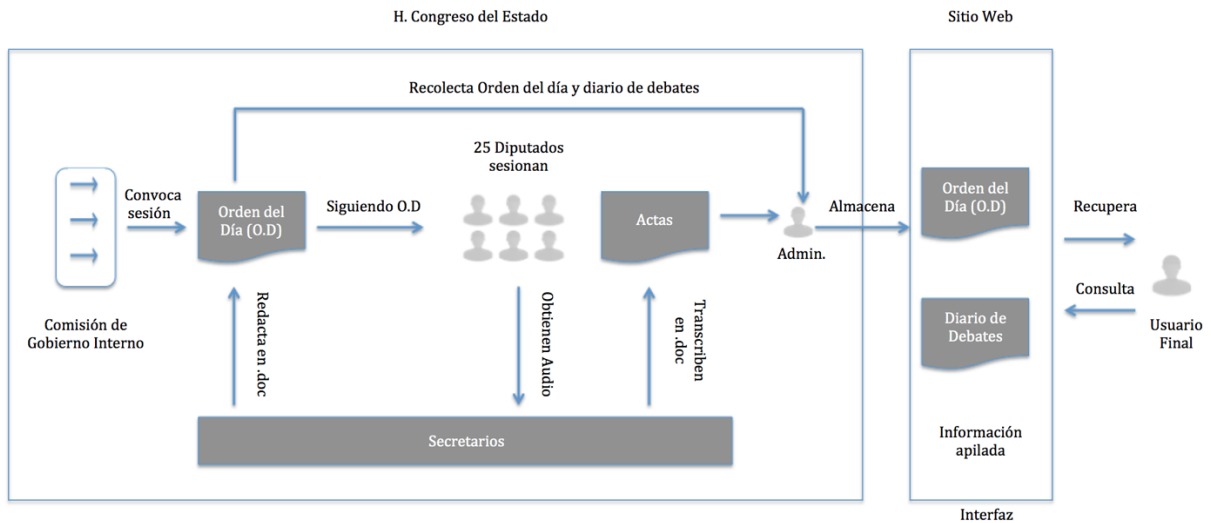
H. Congreso del Estado

Sitio Web

Recolecta Orden del día y diario de debates

25 Diputados sesionan

Convoca sesión

Orden del Día (O.D)

Siguiendo O.D

Actas

Admin.

Almacena

Orden del Día (O.D)

Recupera

Consulta

Diario de Debates

Usuario Final

Comisión de Gobierno Interno

Redacta en .doc

Obtienen Audio

Transcriben en .doc

Secretarios

Información apilada

Interfaz